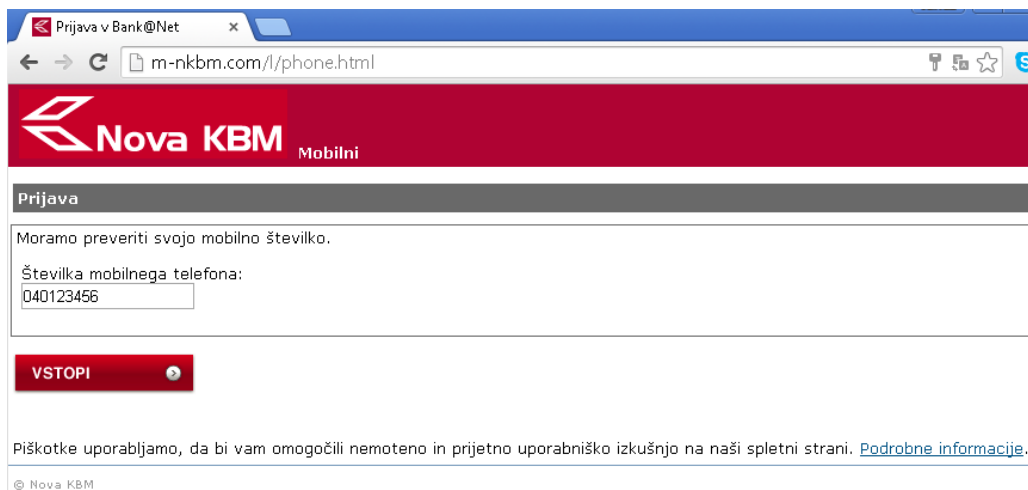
Prijava v Bank@Net ×

m-nkbm.com/l/phone.html

Nova KBM Mobilni

Prijava

Moramo preveriti svojo mobilno številko.

Številka mobilnega telefona:
040123456

VSTOPI

Piškotke uporabljamo, da bi vam omogočili nemoteno in prijetno uporabniško izkušnjo na naši spletni strani. Podrobne informacije.

© Nova KBM